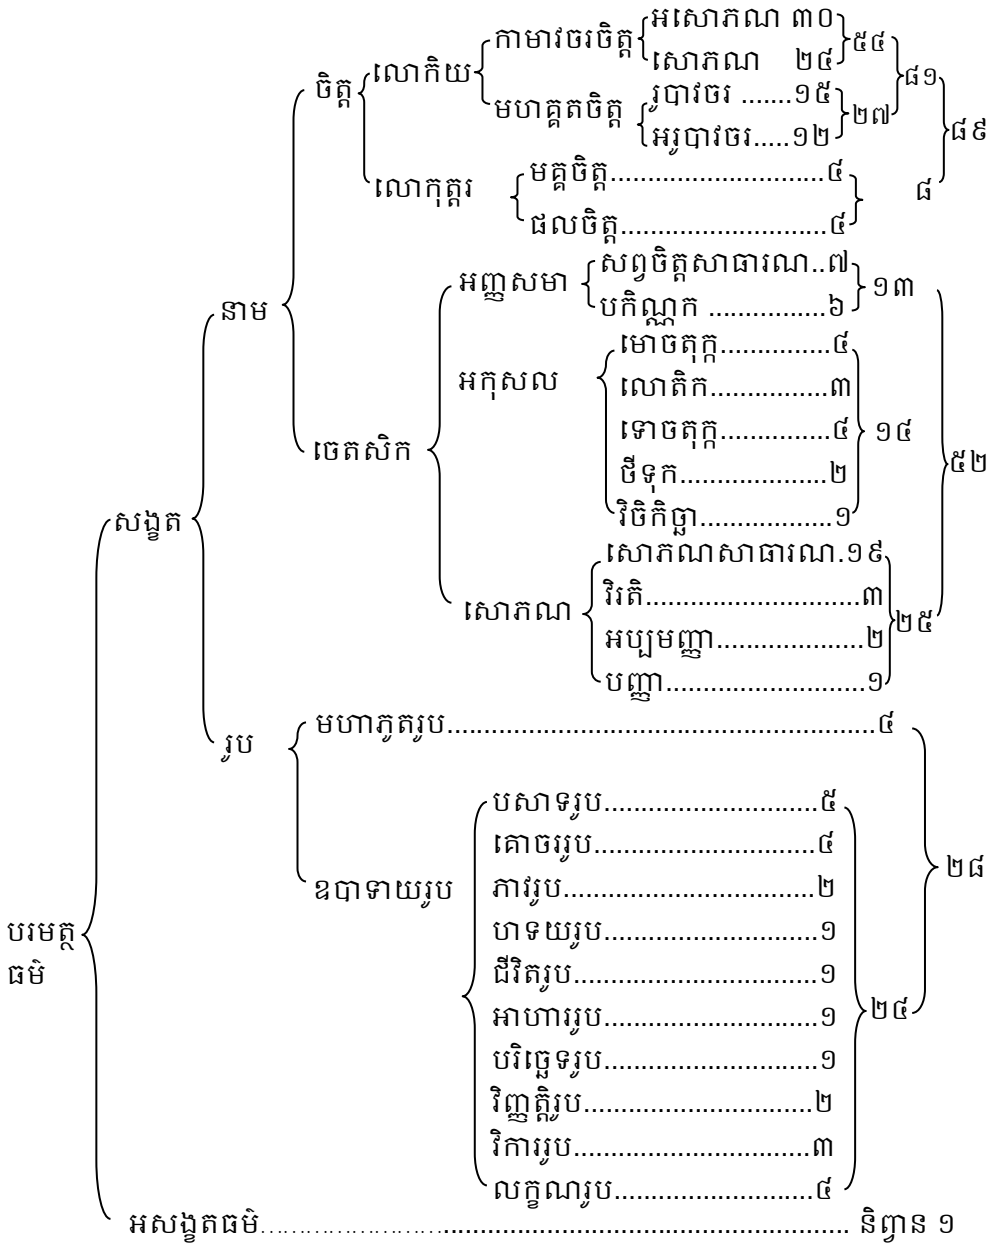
ចិត្ត
លោកិយ
កាមាវចរចិត្ត
អសោភណ ៣០
សោភណ ២៤
៥៤
រូបាវចរ .......១៥
អរូបាវចរ.....១២
មហគ្គតចិត្ត
២៧
៨១
៨៩
លោកុត្តរ
មគ្គចិត្ត............................៤
ផលចិត្ត..............................៤
៨

នាម
ចេតសិក
អញ្ញសមា
សព្វចិត្តសាធារណ..៧
បកិណ្ណក ...............៦
១៣
អកុសល
មោចតុក្ក.............៤
លោតិក................៣
ទោចតុក្ក.............៤
ថីទុក...................២
វិចិកិច្ឆា...............១
១៤
៥២
សោភណ
សោភណសាធារណ.១៩
វិរតិ............................៣
អប្បមញ្ញា....................២
បញ្ញា...........................១
២៥

សង្ខត
រូប
មហាភូតរូប.....................................................៤
ឧបាទាយរូប
បសាទរូប.........................៥
គោចររូប..........................៤
ភាវរូប.............................២
ហទយរូប..........................១
ជីវិតរូប.............................១
អាហាររូប..........................១
បរិច្ឆេទរូប........................១
វិញ្ញត្តិរូប..........................២
វិការរូប.............................៣
លក្ខណរូប.........................៤
២៤
២៨

បរមត្ថ
ធម៌
អសង្ខតធម៌............................................................ និព្វាន ១